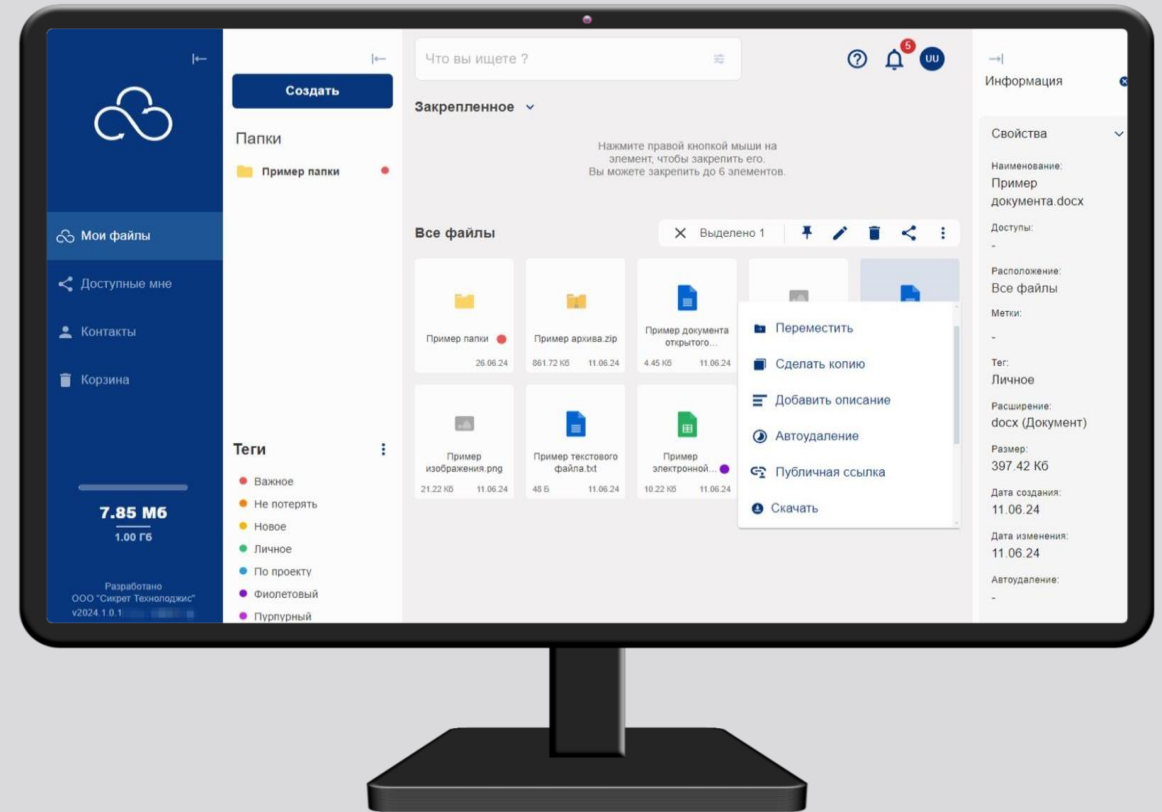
Мои файлы
Доступные мне
Контакты
Корзина

7.85 Мб
1.00 Гб

Разработано
ООО "Сикрет Технолоджис"
v2024.1.0.1 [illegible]

Создать
Папки
Пример папки

Теги
Важное
Не потерять
Новое
Личное
По проекту
Фиолетовый
Пурпурный

Что вы ищете ?
5
UU

Закрепленное

Нажмите правой кнопкой мыши на элемент, чтобы закрепить его.
Вы можете закрепить до 6 элементов.

Все файлы
Выделено 1

Пример папки
26.06.24

Пример архива.zip
861.72 Кб 11.06.24

Пример документа открытого...
4.45 Кб 11.06.24

Пример изображения.png
21.22 Кб 11.06.24

Пример текстового файла.txt
48 Б 11.06.24

Пример электронной...
10.22 Кб 11.06.24

Переместить
Сделать копию
Добавить описание
Автоудаление
Публичная ссылка
Скачать

Информация
Свойства
Наименование:
Пример документа.docx
Доступы:
-
Расположение:
Все файлы
Метки:
-
Тег:
Личное
Расширение:
docx (Документ)
Размер:
397.42 Кб
Дата создания:
11.06.24
Дата изменения:
11.06.24
Автоудаление:
-